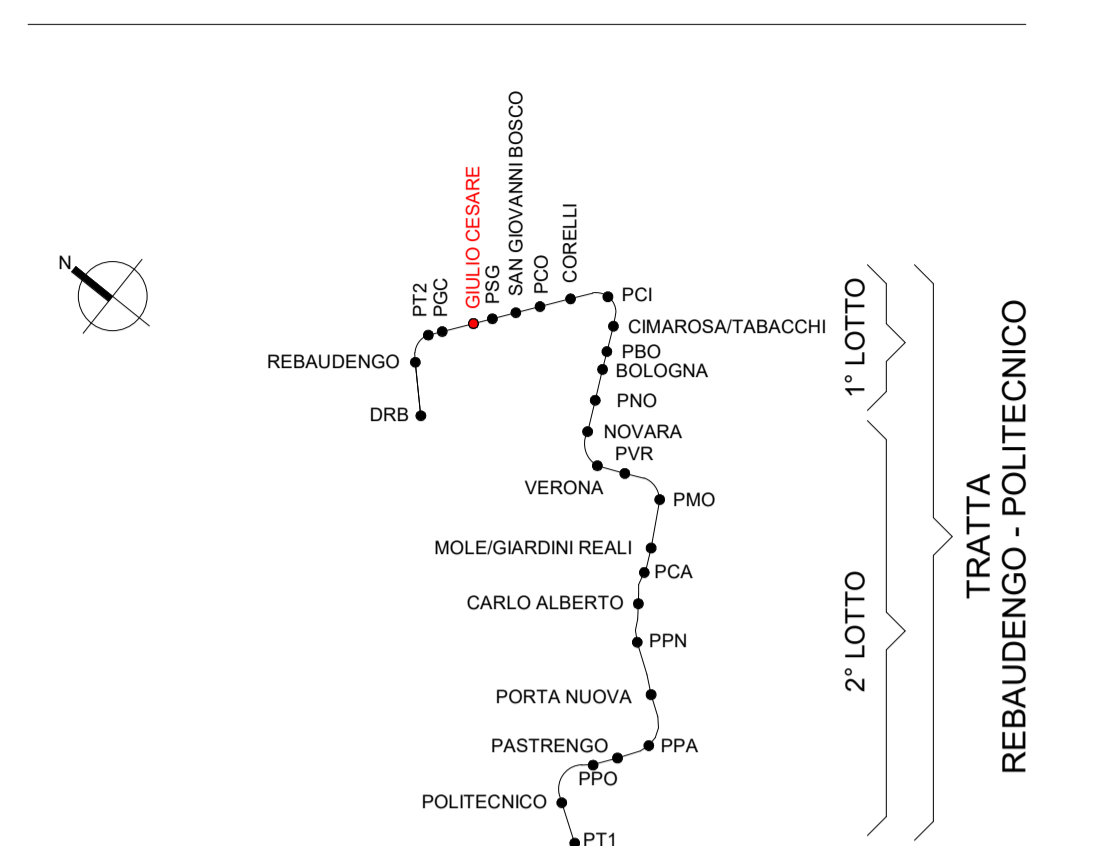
N

PT2
PGC
GIULIO CESARE
PSG
SAN GIOVANNI BOSCO
PCO
CORELLI
PCI
CIMAROSA/TABACCHI
REBAUDENGO
PBO
BOLOGNA
DRB
PNO
NOVARA
PVR
VERONA
PMO
MOLE/GIARDINI REALI
PCA
CARLO ALBERTO
PPN
PORTA NUOVA
PASTRENGO
PPA
PPO
POLITECNICO
PT1

1° LOTTO
2° LOTTO
TRATTA
REBAUDENGO - POLITECNICO